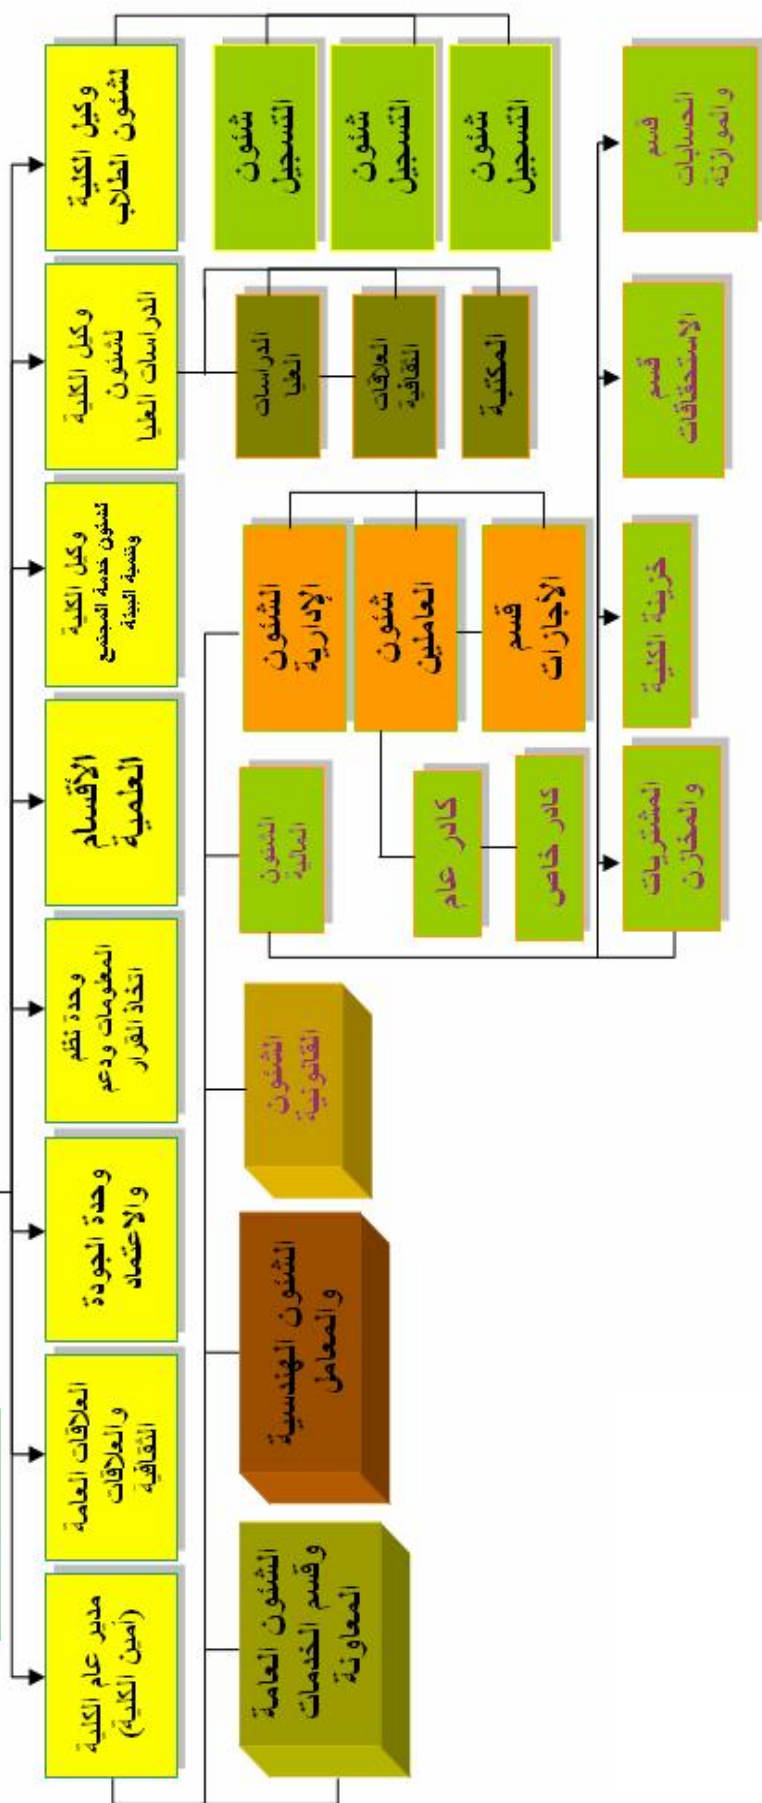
وكيل الكلية لشئون الطلاب

وكيل الكلية لشئون الدراسات العليا

وكيل الكلية لشئون خدمة المجتمع وتنمية البيئة

الأقسام العلمية

وحدة نظم المعلومات ودعم اتخاذ القرار

وحدة الجودة والاعتماد

العلاقات العامة والعلاقات الثقافية

مدير عام الكلية (أمين الكلية)

شئون التسجيل

شئون التسجيل

شئون التسجيل

الدراسات العليا

العلاقات الثقافية

المكتبة

الشئون الإدارية

شئون العاملين

قسم الإجازات

كادر عام

كادر خاص

الشئون المالية

الشئون القانونية

الشئون الهندسية والمعامل

الشئون العامة وقسم الخدمات المعاونة

قسم الحسابات والموازنة

قسم الاستحقاقات

خزينة الكلية

المشتريات والمخازن